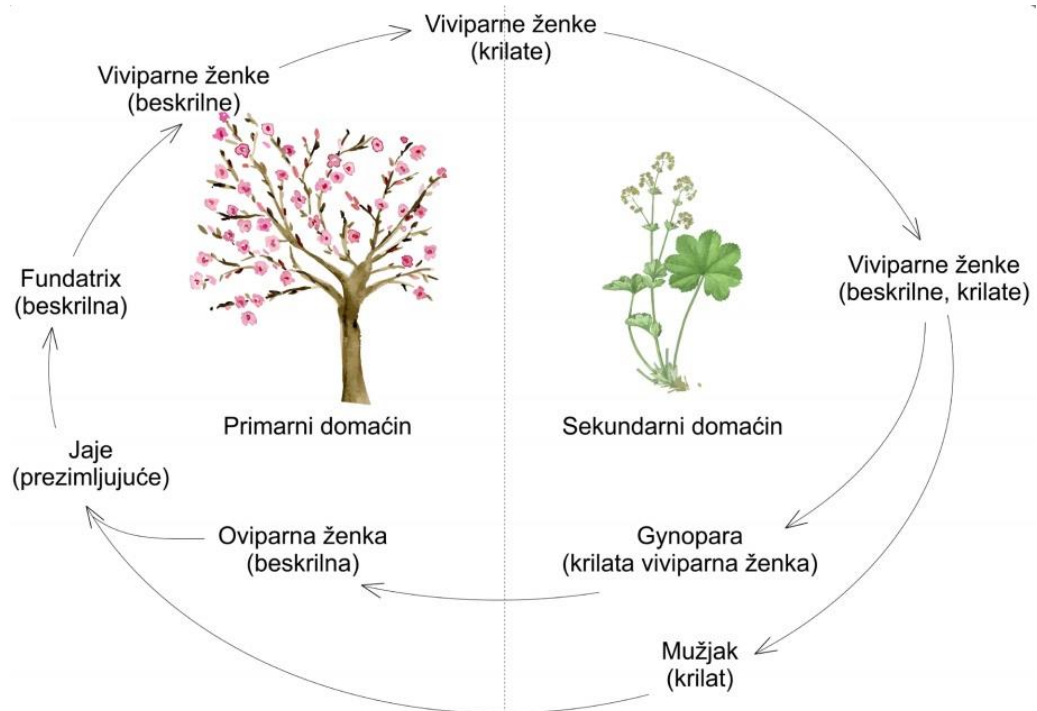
Viviparne ženke (krilate)

Viviparne ženke (beskrilne)

Fundatrix (beskrilna)

Jaje (prezimljujuće)

Primarni domaćin

Sekundarni domaćin

Viviparne ženke (beskrilne, krilate)

Gynopara (krilata viviparna ženka)

Oviparna ženka (beskrilna)

Mužjak (krilat)